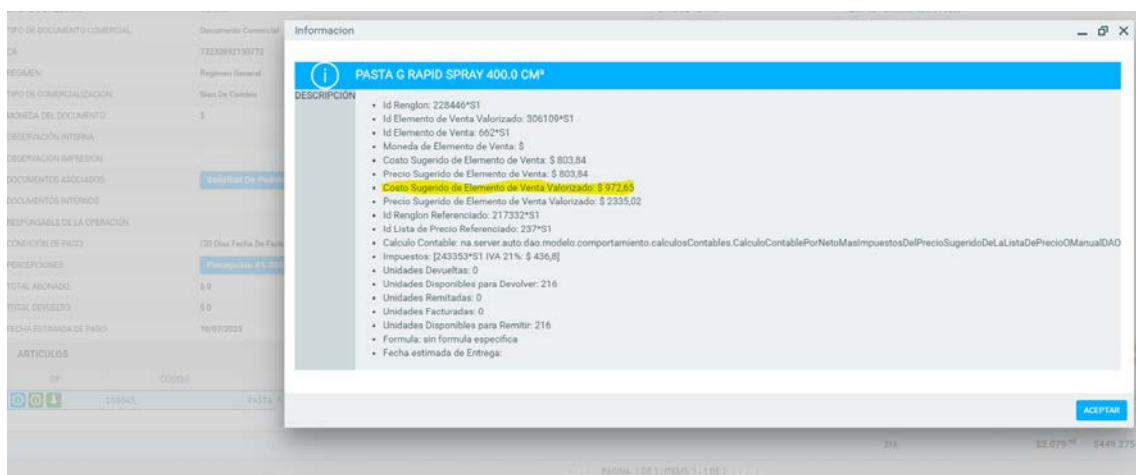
TIPO DE DOCUMENTO COMERCIAL
Documento Comercial
CA
72230892150772
REGIMEN
Regimen General
TIPO DE COMERCIALIZACION
Bien De Cambio
MONEDA DEL DOCUMENTO
$
OBSERVACIÓN INTERNA
OBSERVACION IMPRESION
DOCUMENTOS ASOCIADOS
Solicitud De Pedido
DOCUMENTOS INTERNOS
RESPONSABLE DE LA OPERACIÓN
CONDICIÓN DE PAGO
(30 Dias Fecha De Factura)
PERCEPCIONES
Percepcion 4% 
TOTAL ABONADO
$ 0
TOTAL DEVUELTO
$ 0
FECHA ESTIMADA DE PAGO
10/07/2023
ARTICULOS
OP
CODIGO
228445
PASTA

Informacion

PASTA G RAPID SPRAY 400.0 CM³

DESCRIPCIÓN
• Id Renglon: 228446*S1
• Id Elemento de Venta Valorizado: 306109*S1
• Id Elemento de Venta: 662*S1
• Moneda de Elemento de Venta: $
• Costo Sugerido de Elemento de Venta: $ 803,84
• Precio Sugerido de Elemento de Venta: $ 803,84
• Costo Sugerido de Elemento de Venta Valorizado: $ 972,65
• Precio Sugerido de Elemento de Venta Valorizado: $ 2335,02
• Id Renglon Referenciado: 217332*S1
• Id Lista de Precio Referenciado: 237*S1
• Calculo Contable: na.server.auto.dao.modelo.comportamiento.calculosContables.CalculoContablePorNetoMasImpuestosDelPrecioSugeridoDeLaListaDePrecioOManualDAO
• Impuestos: [243353*S1 IVA 21%: $ 436,8]
• Unidades Devueltas: 0
• Unidades Disponibles para Devolver: 216
• Unidades Remitadas: 0
• Unidades Facturadas: 0
• Unidades Disponibles para Remitir: 216
• Formula: sin formula especifica
• Fecha estimada de Entrega:

ACEPTAR

216
$2.079
$449.275
PAGINA 1 DE 1 (ITEMS 1 - 1 DE 1)